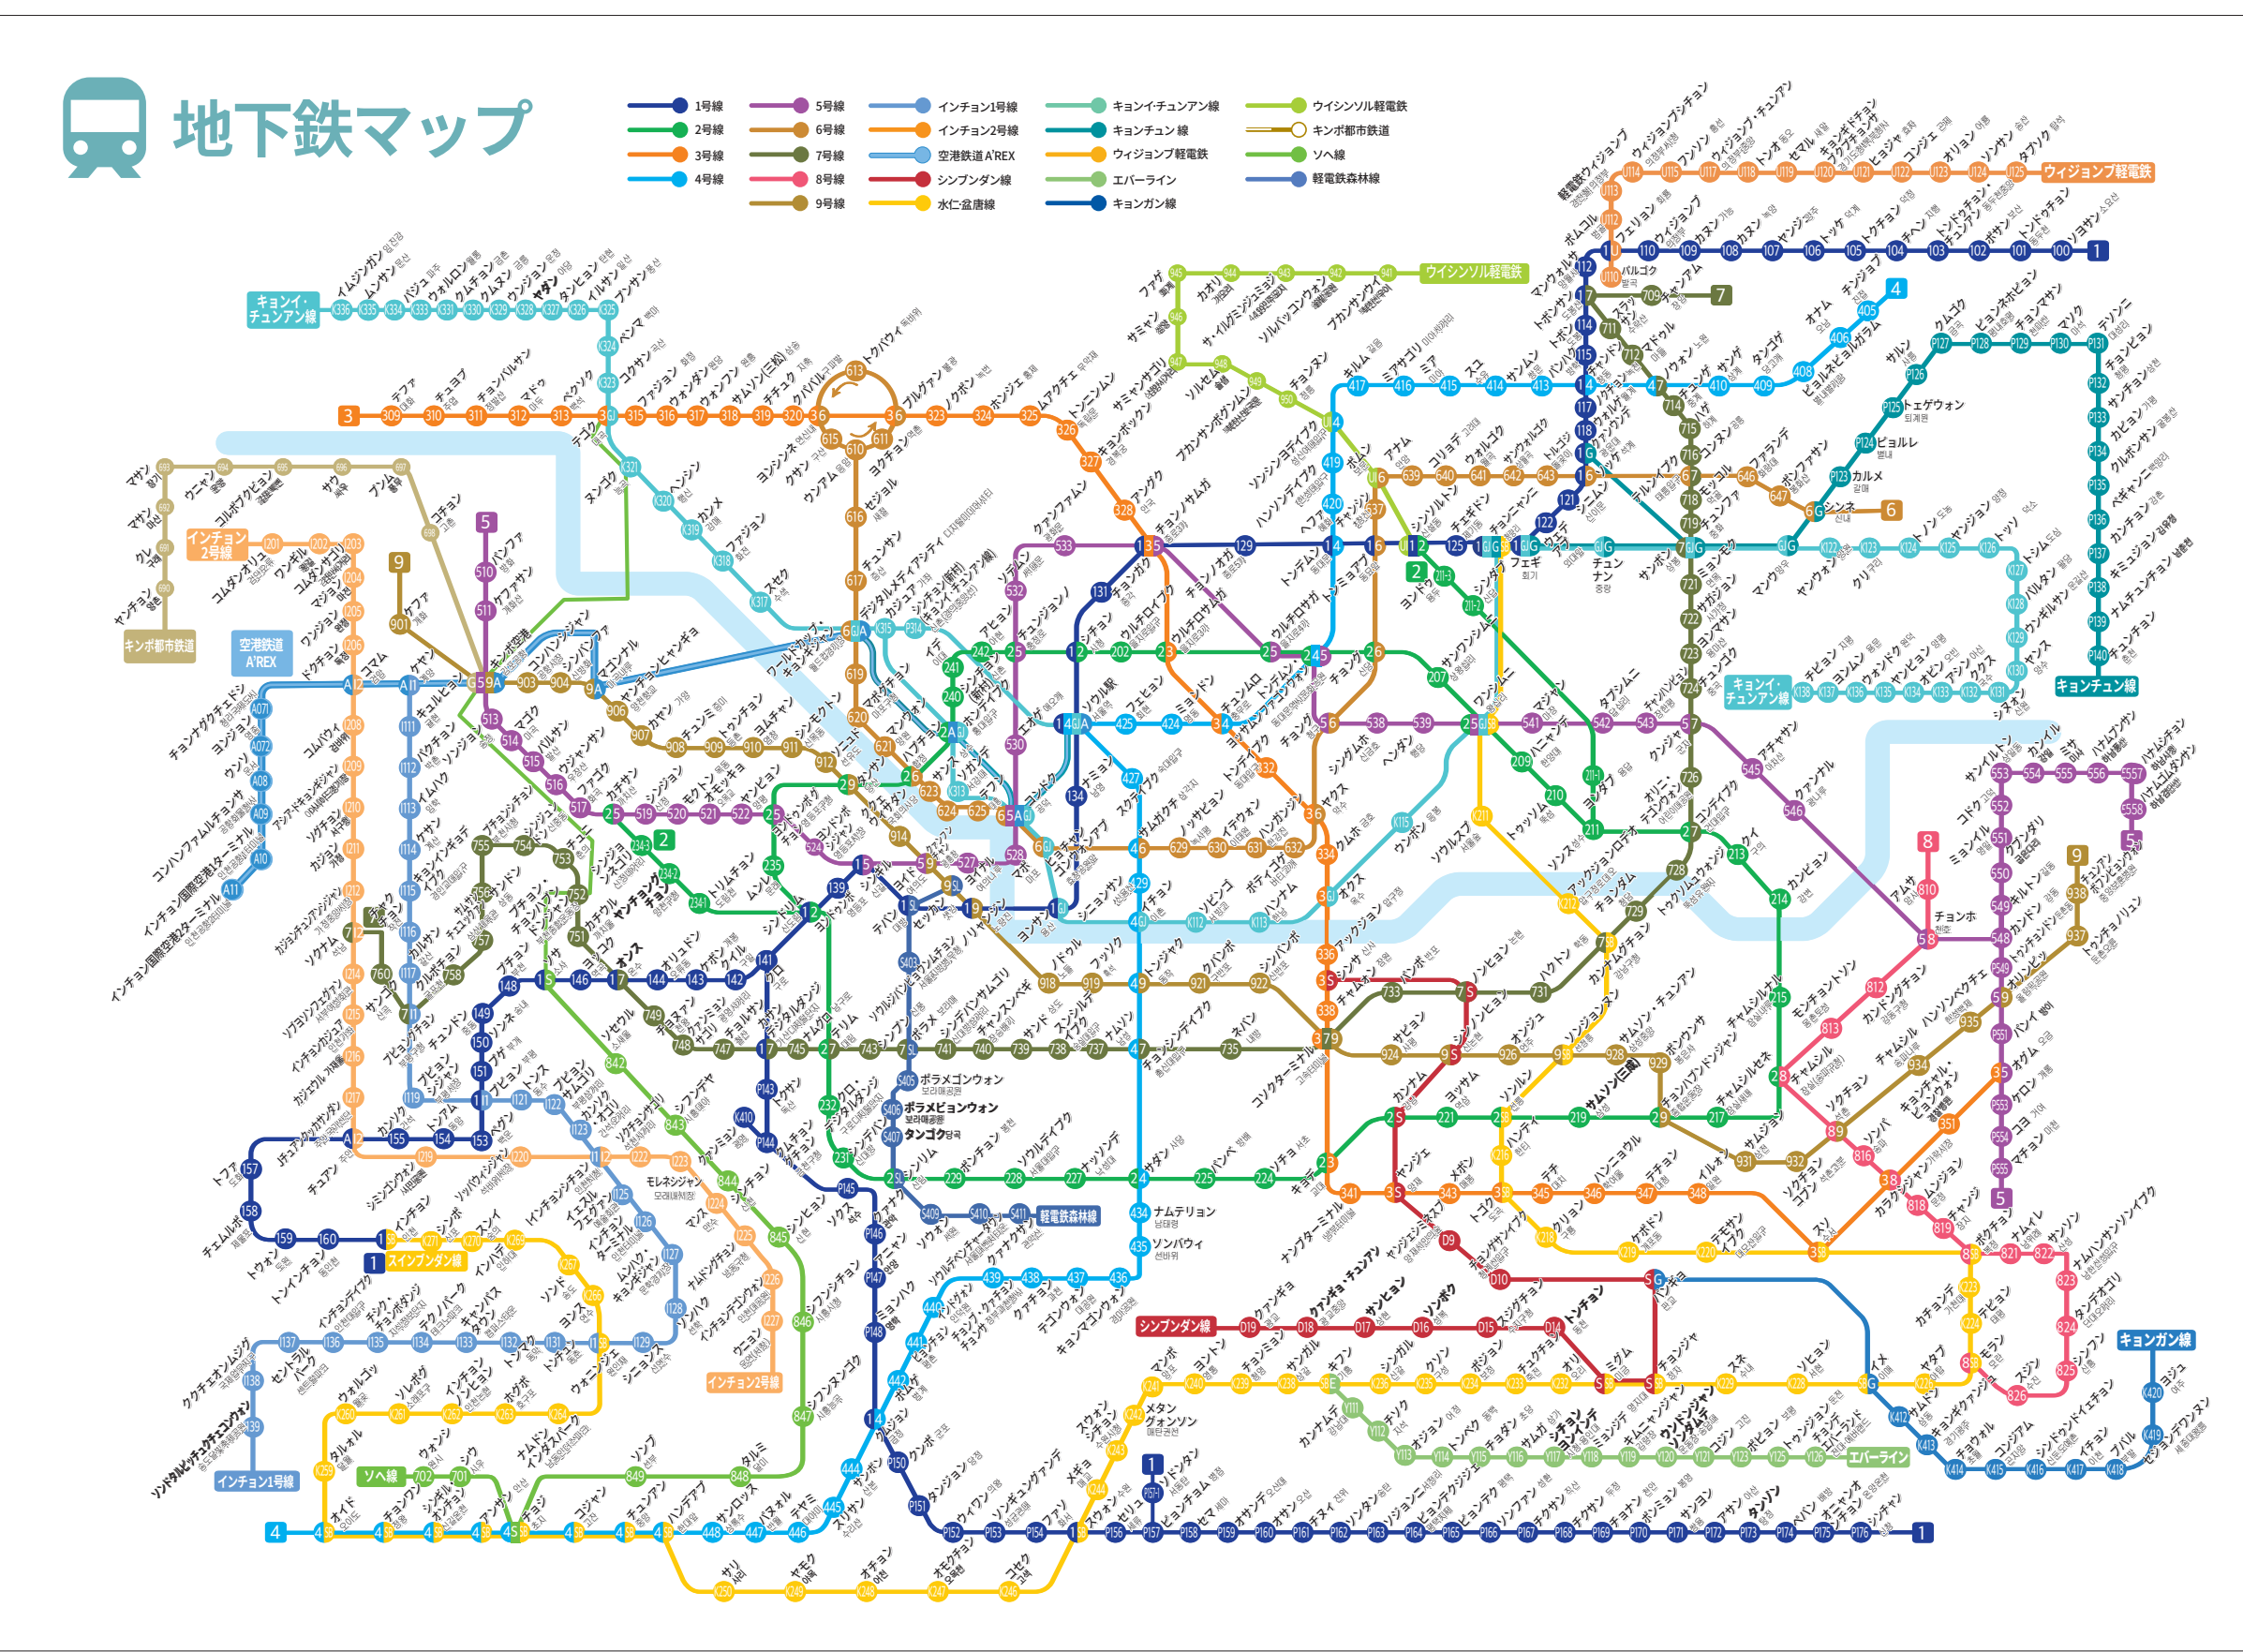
地下鉄マップ

1号線
2号線
3号線
4号線
5号線
6号線
7号線
8号線
9号線
インチョン1号線
インチョン2号線
空港鉄道A'REX
シンブンダン線
水仁·盆唐線
キョンイ·チュンアン線
キョンチュン線
ウィジョンブ軽電鉄
エバーライン
キョンガン線
ウイシンソル軽電鉄
キンポ都市鉄道
ソヘ線
軽電鉄森林線

ウィジョンブ軽電鉄
ウイシンソル軽電鉄
キョンイ·チュンアン線
インチョン2号線
キンポ都市鉄道
空港鉄道 A'REX
キョンチュン線
キョンイ·チュンアン線
スインブンダン線
シンブンダン線
インチョン2号線
インチョン1号線
ソヘ線
エバーライン
キョンガン線
軽電鉄森林線

ボラメゴンウォン
ボラメビョンウォン
タンゴク
ナムテリョン
ソンパウイ
チョンホ